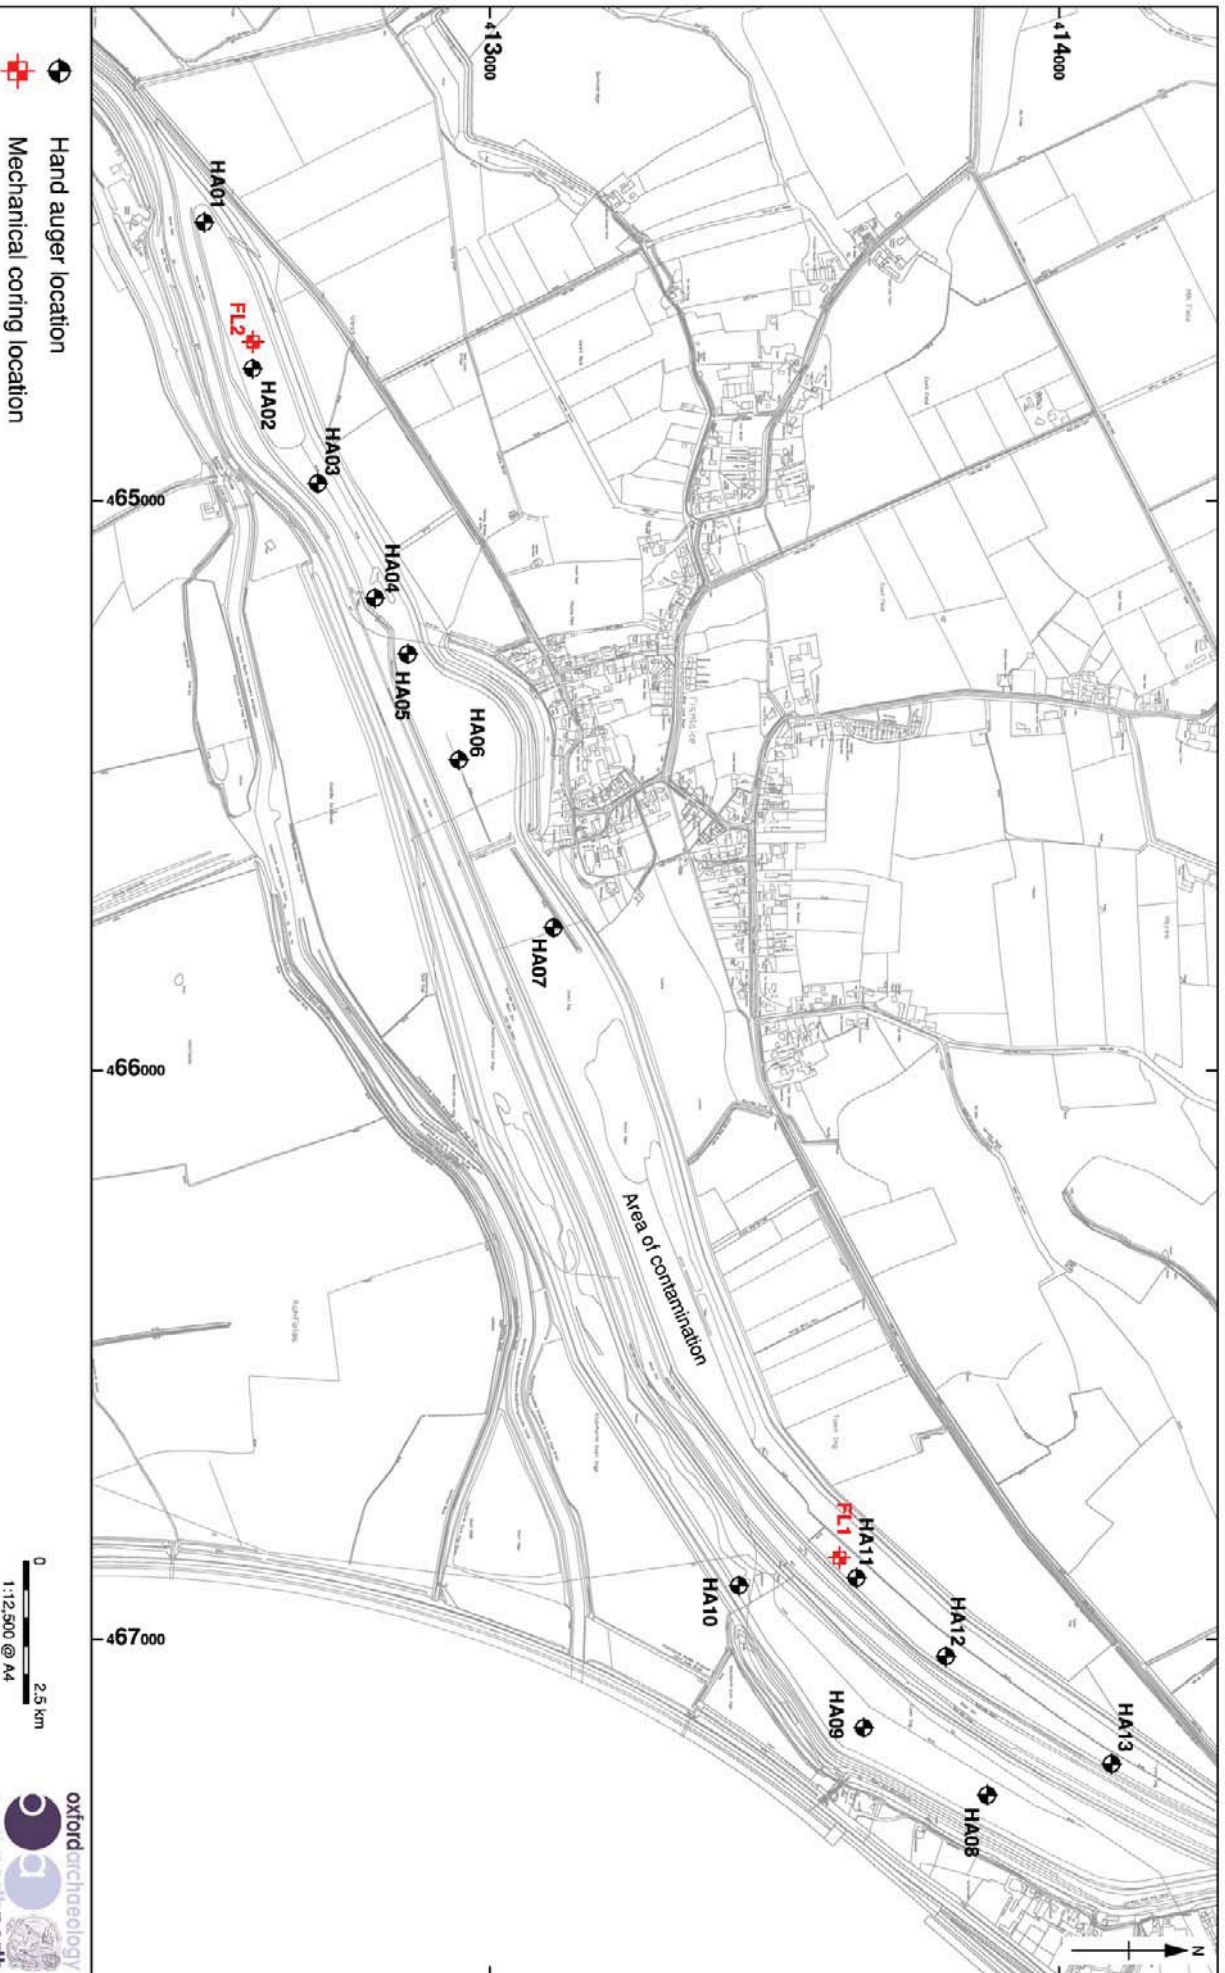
413000
414000
465000
466000
467000
HA01
FL2
HA02
HA03
HA04
HA05
HA06
HA07
Area of contamination
FL1
HA11
HA10
HA12
HA09
HA13
HA08
N
Hand auger location
Mechanical coring location
0
2.5 km
1:12,500 @ A4
oxfordarchaeology